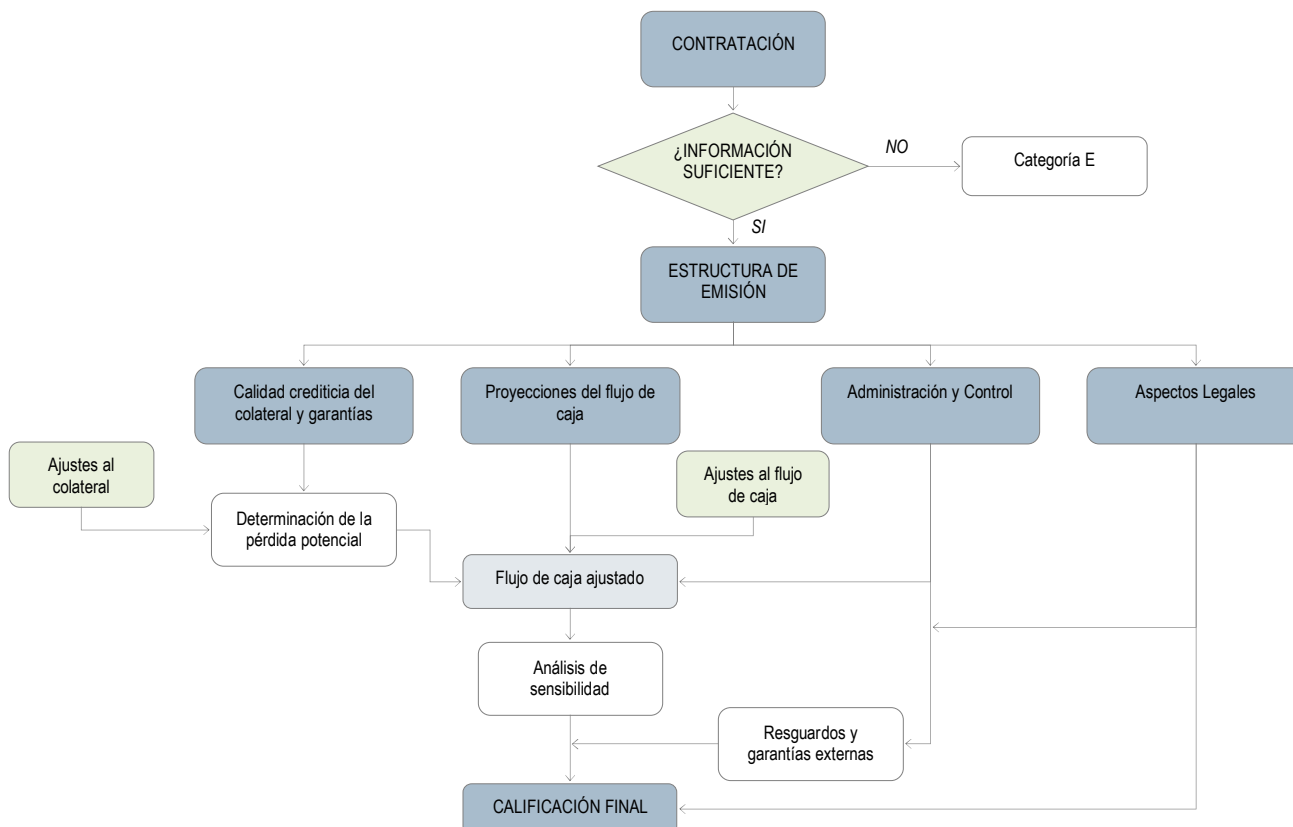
CONTRATACIÓN

¿INFORMACIÓN SUFICIENTE?

NO

Categoría E

SI

ESTRUCTURA DE EMISIÓN

Calidad crediticia del colateral y garantías

Proyecciones del flujo de caja

Administración y Control

Aspectos Legales

Ajustes al colateral

Determinación de la pérdida potencial

Ajustes al flujo de caja

Flujo de caja ajustado

Análisis de sensibilidad

Resguardos y garantías externas

CALIFICACIÓN FINAL